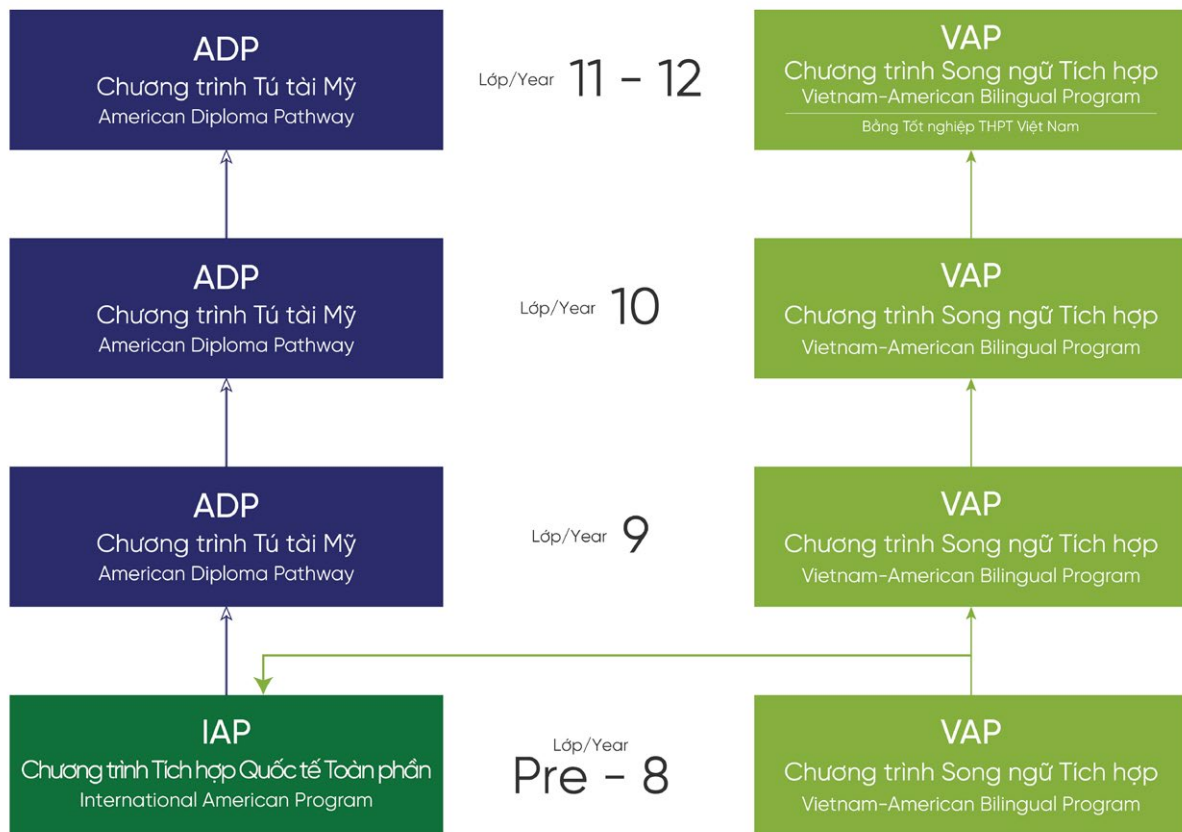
ADP
Chương trình Tú tài Mỹ
American Diploma Pathway

Lớp/Year 11 - 12

VAP
Chương trình Song ngữ Tích hợp
Vietnam-American Bilingual Program
Bằng Tốt nghiệp THPT Việt Nam

ADP
Chương trình Tú tài Mỹ
American Diploma Pathway

Lớp/Year 10

VAP
Chương trình Song ngữ Tích hợp
Vietnam-American Bilingual Program

ADP
Chương trình Tú tài Mỹ
American Diploma Pathway

Lớp/Year 9

VAP
Chương trình Song ngữ Tích hợp
Vietnam-American Bilingual Program

IAP
Chương trình Tích hợp Quốc tế Toàn phần
International American Program

Lớp/Year
Pre - 8

VAP
Chương trình Song ngữ Tích hợp
Vietnam-American Bilingual Program